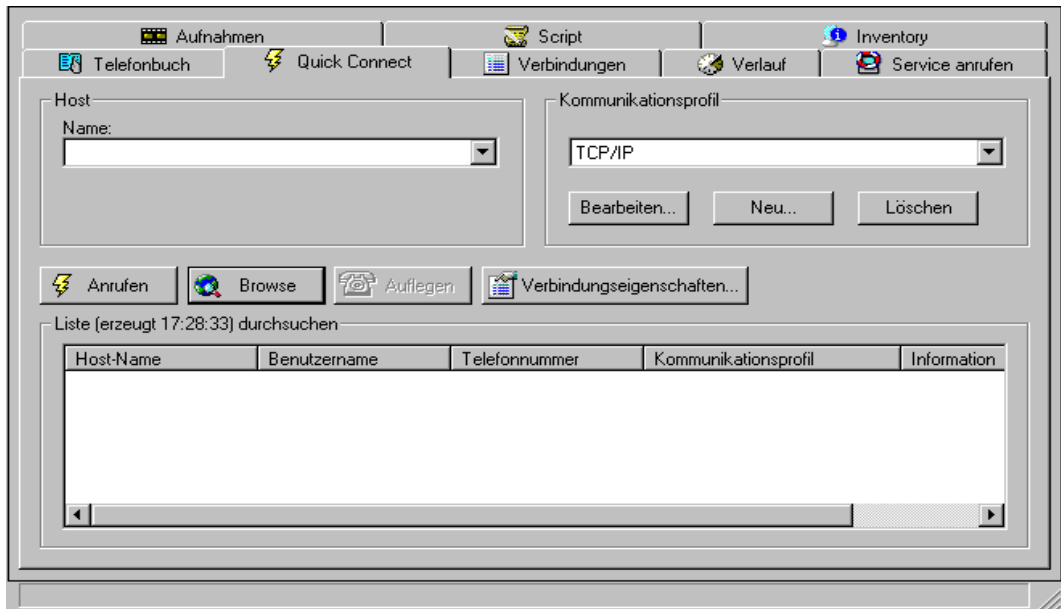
Aufnahmen | Script | Inventory
Telefonbuch | Quick Connect | Verbindungen | Verlauf | Service anrufen

Host
Name:

Kommunikationsprofil
TCP/IP
Bearbeiten... Neu... Löschen

Anrufen Browse Auflegen Verbindungseigenschaften...

Liste (erzeugt 17:28:33) durchsuchen

| Host-Name | Benutzername | Telefonnummer | Kommunikationsprofil | Information |
|---|---|---|---|---|